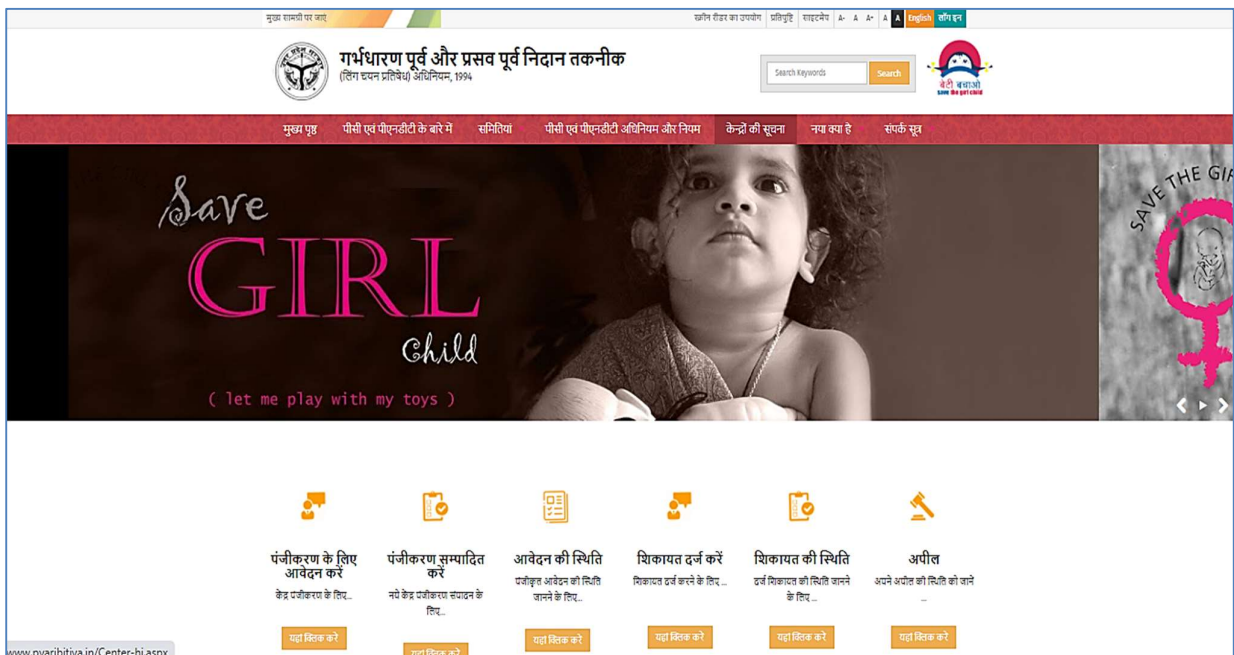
मुख्य सामग्री पर जाएं

स्क्रीन रीडर का उपयोग प्रतिपुष्टि साइटमैप A- A A+ A A English लॉग इन

गर्भधारण पूर्व और प्रसव पूर्व निदान तकनीक
(लिंग चयन प्रतिषेध) अधिनियम, 1994

Search Keywords Search

बेटी बचाओ
save the girl child

मुख्य पृष्ठ पीसी एवं पीएनडीटी के बारे में समितियां पीसी एवं पीएनडीटी अधिनियम और नियम केन्द्रों की सूचना नया क्या है संपर्क सूत्र

Save
GIRL
Child
( let me play with my toys )

SAVE THE GI

पंजीकरण के लिए आवेदन करें
केंद्र पंजीकरण के लिए...
यहां क्लिक करें

पंजीकरण सम्पादित करें
नये केंद्र पंजीकरण संपादन के लिए...
यहां क्लिक करें

आवेदन की स्थिति
पंजीकृत आवेदन की स्थिति जानने के लिए...
यहां क्लिक करें

शिकायत दर्ज करें
शिकायत दर्ज करने के लिए ...
यहां क्लिक करें

शिकायत की स्थिति
दर्ज शिकायत की स्थिति जानने के लिए ...
यहां क्लिक करें

अपील
अपने अपील की स्थिति को जाने ...
यहां क्लिक करें

www.pyaribitiya.in/Center-hi.aspx